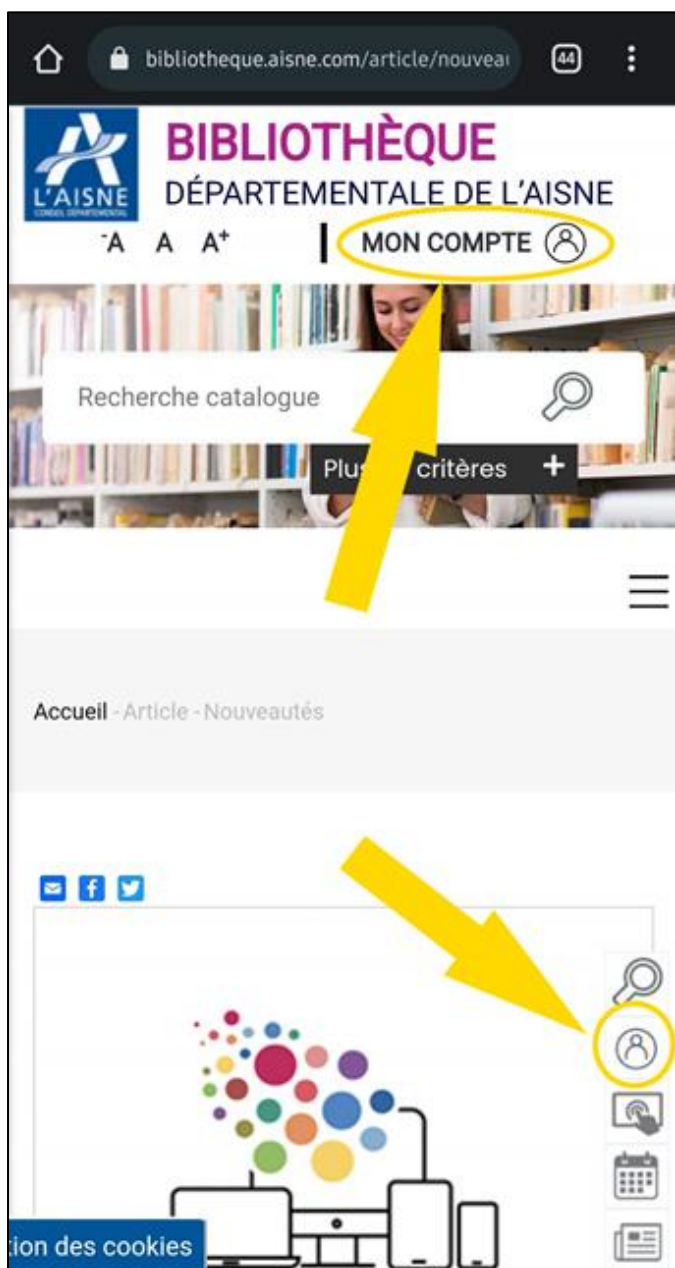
bibliotheque.aisne.com/article/nouvea

44

L'AISNE
CONSEIL DÉPARTEMENTAL

BIBLIOTHÈQUE
DÉPARTEMENTALE DE L'AISNE

-A A A+

MON COMPTE

Recherche catalogue

Plus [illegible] critères +

Accueil - Article - Nouveautés

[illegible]tion des cookies